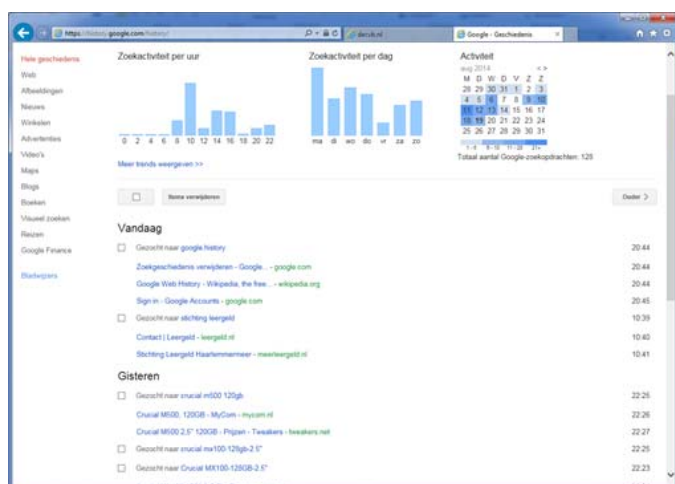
https://history.google.com/history/ | dercik.nl | Google - Geschiedenis

Hele geschiedenis
Web
Afbeeldingen
Nieuws
Winkelen
Advertenties
Video's
Maps
Blogs
Boeken
Visueel zoeken
Reizen
Google Finance

Bladwijzers

Zoekactiviteit per uur
0 2 4 6 8 10 12 14 16 18 20 22
Meer trends weergeven >>

Zoekactiviteit per dag
ma di wo do vr za zo

Activiteit
aug 2014
M D W D V Z Z
28 29 30 31 1 2 3
4 5 6 7 8 9 10
11 12 13 14 15 16 17
18 19 20 21 22 23 24
25 26 27 28 29 30 31
Totaal aantal Google-zoekopdrachten: 128

Items verwijderen
Ouder >

Vandaag

Gezocht naar google history 20:44
Zoekgeschiedenis verwijderen - Google... - google.com 20:44
Google Web History - Wikipedia, the free... - wikipedia.org 20:44
Sign in - Google Accounts - google.com 20:45
Gezocht naar stichting leergeld 10:39
Contact | Leergeld - leergeld.nl 10:40
Stichting Leergeld Haarlemmermeer - meerleergeld.nl 10:41

Gisteren

Gezocht naar crucial m500 120gb 22:25
Crucial M500, 120GB - MyCom - mycom.nl 22:26
Crucial M500 2,5" 120GB - Prijzen - Tweakers - tweakers.net 22:27
Gezocht naar crucial mx100-120gb-2.5" 22:25
Gezocht naar Crucial MX100-120GB-2.5" 22:23